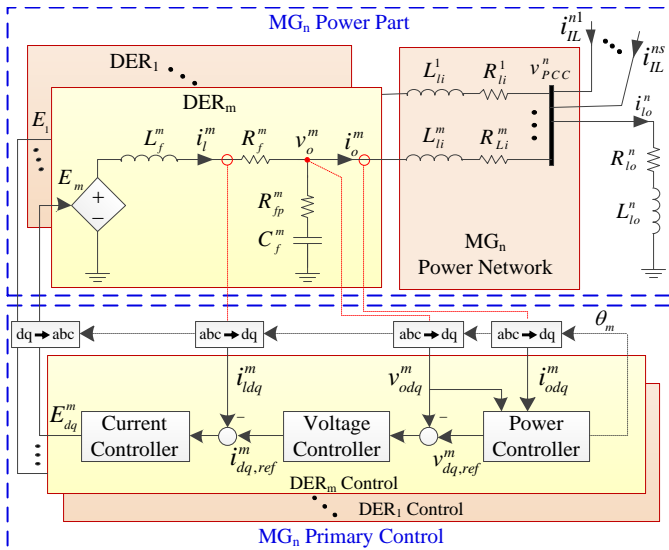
MG$_n$ Power Part

DER$_1$

DER$_m$

$E_1$

$E_m$

$L_f^m$ $i_l^m$ $R_f^m$ $v_o^m$ $i_o^m$

$R_{fp}^m$

$C_f^m$

$L_{li}^1$ $R_{li}^1$ $v_{PCC}^n$

$L_{li}^m$ $R_{Li}^m$

$i_{IL}^{n1}$ $i_{IL}^{ns}$

$i_{lo}^n$

$R_{lo}^n$

$L_{lo}^n$

MG$_n$
Power Network

dq → abc

abc → dq

abc → dq

abc → dq

$\theta_m$

$i_{ldq}^m$

$v_{odq}^m$

$i_{odq}^m$

$E_{dq}^m$

Current Controller

Voltage Controller

Power Controller

$i_{dq,ref}^m$

$v_{dq,ref}^m$

DER$_m$ Control

DER$_1$ Control

MG$_n$ Primary Control